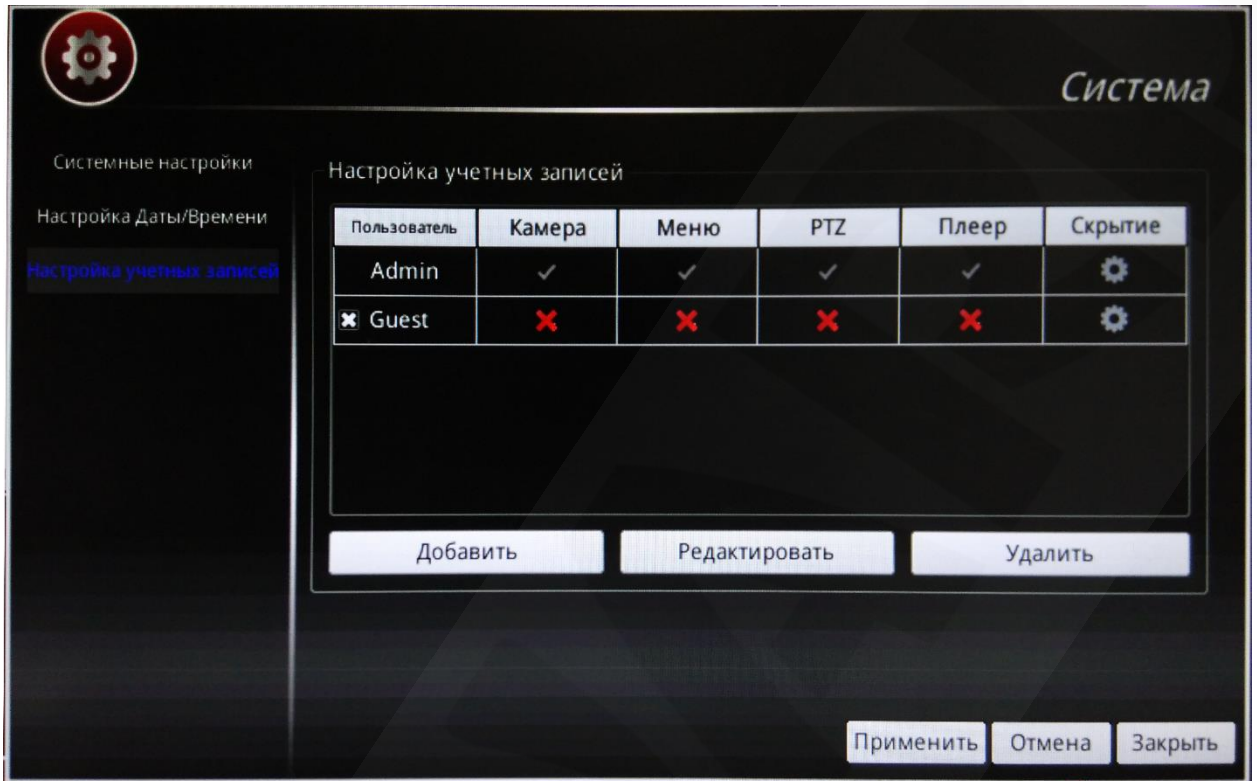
Система

Системные настройки

Настройка Даты/Времени

Настройка учетных записей

Настройка учетных записей

| Пользователь | Камера | Меню | PTZ | Плеер | Скрытие |
|---|---|---|---|---|---|
| Admin | ✓ | ✓ | ✓ | ✓ | |
| ✖ Guest | ✖ | ✖ | ✖ | ✖ | |

Добавить

Редактировать

Удалить

Применить

Отмена

Закрыть